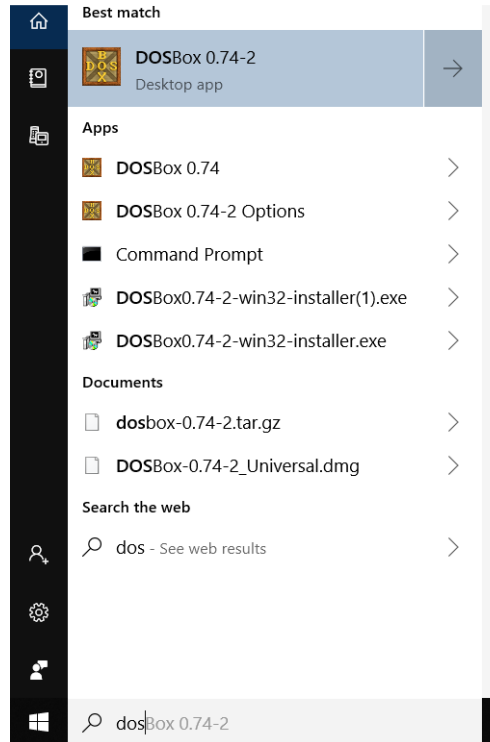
Best match

DOSBox 0.74-2
Desktop app

Apps

DOSBox 0.74

DOSBox 0.74-2 Options

Command Prompt

DOSBox0.74-2-win32-installer(1).exe

DOSBox0.74-2-win32-installer.exe

Documents

dosbox-0.74-2.tar.gz

DOSBox-0.74-2_Universal.dmg

Search the web

dos - See web results

dosBox 0.74-2